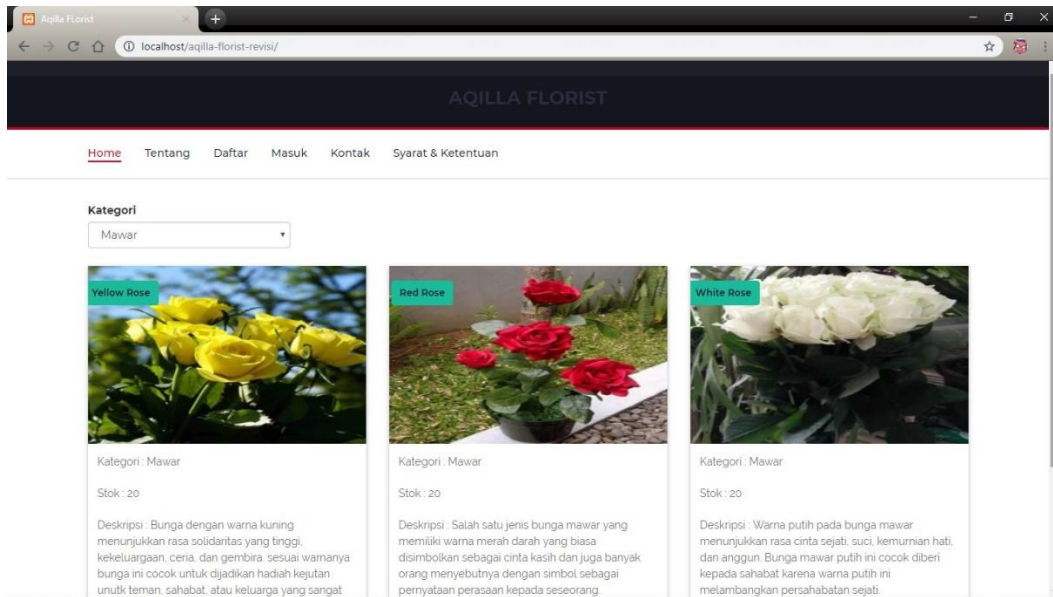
Aqilla FLorist

localhost/aqilla-florist-revisi/

AQILLA FLORIST

Home Tentang Daftar Masuk Kontak Syarat & Ketentuan

Kategori

Mawar

Yellow Rose

Kategori : Mawar

Stok : 20

Deskripsi : Bunga dengan warna kuning menunjukkan rasa solidaritas yang tinggi, kekeluargaan, ceria, dan gembira. sesuai warnanya bunga ini cocok untuk dijadikan hadiah kejutan unutk teman, sahabat, atau keluarga yang sangat

Red Rose

Kategori : Mawar

Stok : 20

Deskripsi : Salah satu jenis bunga mawar yang memiliki warna merah darah yang biasa disimbolkan sebagai cinta kasih dan juga banyak orang menyebutnya dengan simbol sebagai pernyataan perasaan kepada seseorang.

White Rose

Kategori : Mawar

Stok : 20

Deskripsi : Warna putih pada bunga mawar menunjukkan rasa cinta sejati, suci, kemurnian hati, dan anggun. Bunga mawar putih ini cocok diberi kepada sahabat karena warna putih ini melambangkan persahabatan sejati.